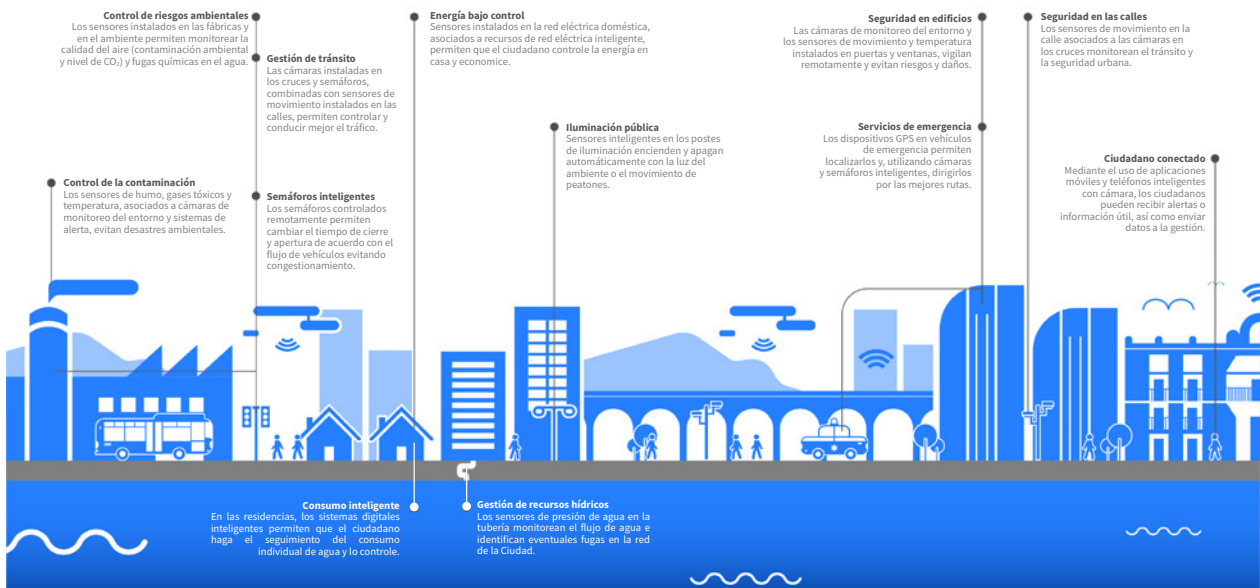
Control de riesgos ambientales
Los sensores instalados en las fábricas y en el ambiente permiten monitorear la calidad del aire (contaminación ambiental y nivel de $CO_2$) y fugas químicas en el agua.

Gestión de tránsito
Las cámaras instaladas en los cruces y semáforos, combinadas con sensores de movimiento instalados en las calles, permiten controlar y conducir mejor el tráfico.

Energía bajo control
Sensores instalados en la red eléctrica doméstica, asociados a recursos de red eléctrica inteligente, permiten que el ciudadano controle la energía en casa y economice.

Seguridad en edificios
Las cámaras de monitoreo del entorno y los sensores de movimiento y temperatura instalados en puertas y ventanas, vigilan remotamente y evitan riesgos y daños.

Seguridad en las calles
Los sensores de movimiento en la calle asociados a las cámaras en los cruces monitorean el tránsito y la seguridad urbana.

Iluminación pública
Sensores inteligentes en los postes de iluminación encienden y apagan automáticamente con la luz del ambiente o el movimiento de peatones.

Servicios de emergencia
Los dispositivos GPS en vehículos de emergencia permiten localizarlos y, utilizando cámaras y semáforos inteligentes, dirigirlos por las mejores rutas.

Ciudadano conectado
Mediante el uso de aplicaciones móviles y teléfonos inteligentes con cámara, los ciudadanos pueden recibir alertas o información útil, así como enviar datos a la gestión.

Control de la contaminación
Los sensores de humo, gases tóxicos y temperatura, asociados a cámaras de monitoreo del entorno y sistemas de alerta, evitan desastres ambientales.

Semáforos inteligentes
Los semáforos controlados remotamente permiten cambiar el tiempo de cierre y apertura de acuerdo con el flujo de vehículos evitando congestionamiento.

Consumo inteligente
En las residencias, los sistemas digitales inteligentes permiten que el ciudadano haga el seguimiento del consumo individual de agua y lo controle.

Gestión de recursos hídricos
Los sensores de presión de agua en la tubería monitorean el flujo de agua e identifican eventuales fugas en la red de la Ciudad.